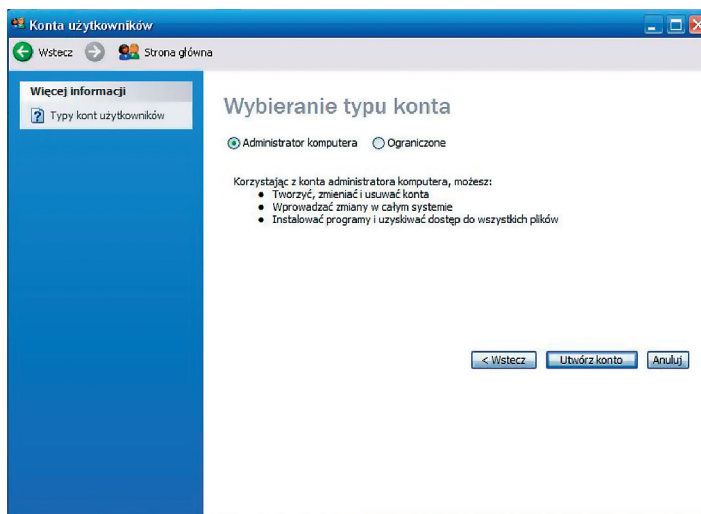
Konta użytkowników

Wstecz

Strona główna

Więcej informacji

Typy kont użytkowników

Wybieranie typu konta

Administrator komputera

Ograniczone

Korzystając z konta administratora komputera, możesz:
- Tworzyć, zmieniać i usuwać konta
- Wprowadzać zmiany w całym systemie
- Instalować programy i uzyskiwać dostęp do wszystkich plików

< Wstecz

Utwórz konto

Anuluj